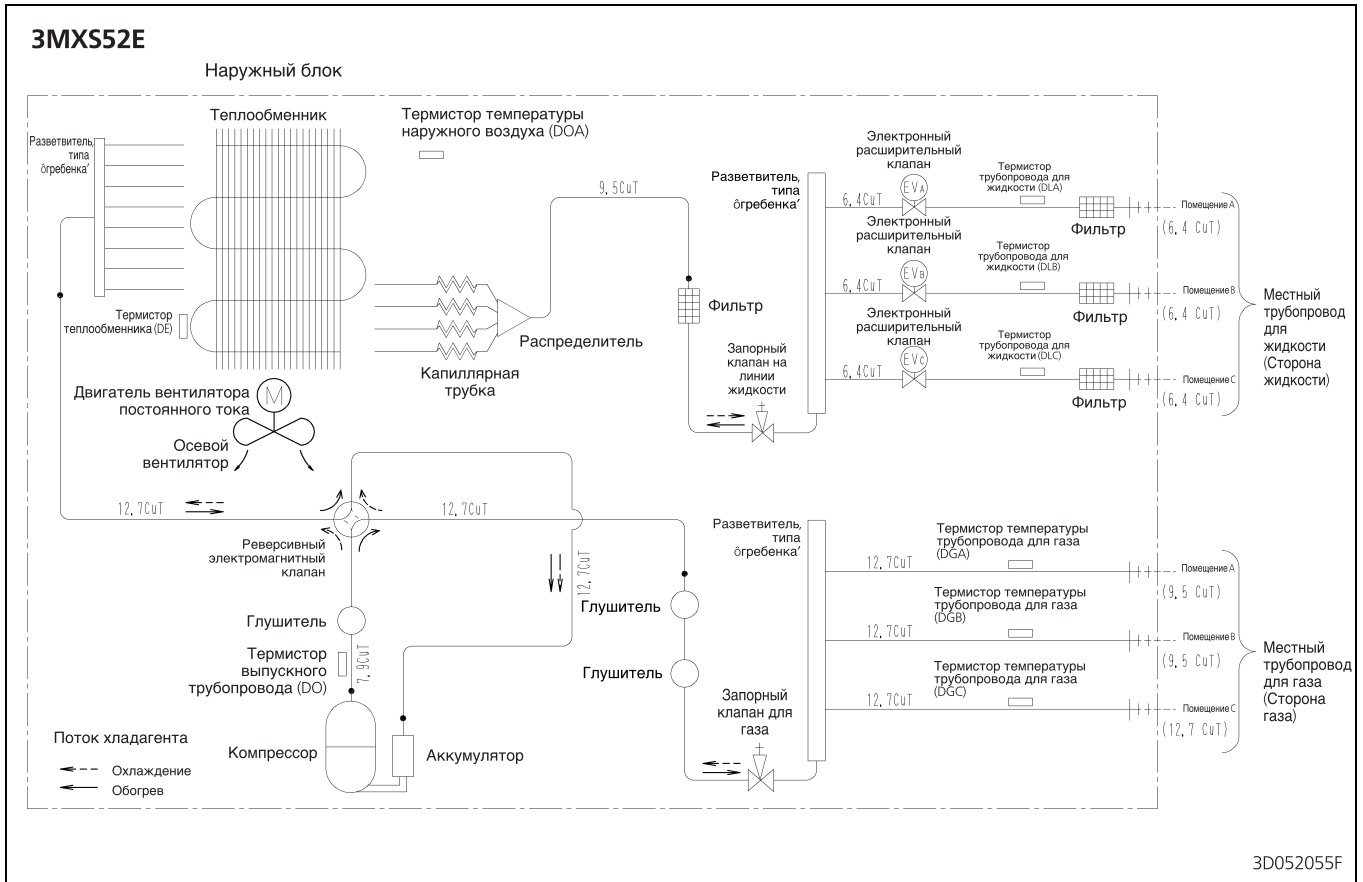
3MXS52E

Наружный блок

Теплообменник

Термистор температуры наружного воздуха (DOA)

Разветвитель, типа ôгребенка′

Термистор теплообменника (DE)

Двигатель вентилятора постоянного тока

M

Осевой вентилятор

Капиллярная трубка

Распределитель

9, 5CuT

Фильтр

Запорный клапан на линии жидкости

Разветвитель, типа ôгребенка′

Электронный расширительный клапан

EVA

6, 4CuT

Термистор трубопровода для жидкости (DLA)

Фильтр

Помещение A

(6, 4 CuT)

Электронный расширительный клапан

EVB

6, 4CuT

Термистор трубопровода для жидкости (DLB)

Фильтр

Помещение B

(6, 4 CuT)

Электронный расширительный клапан

EVC

6, 4CuT

Термистор трубопровода для жидкости (DLC)

Фильтр

Помещение C

(6, 4 CuT)

Местный трубопровод для жидкости (Сторона жидкости)

12, 7CuT

12, 7CuT

Реверсивный электромагнитный клапан

12, 7CuT

Глушитель

Термистор выпускного трубопровода (DO)

7, 9CuT

Компрессор

Аккумулятор

Глушитель

Глушитель

Запорный клапан для газа

Разветвитель, типа ôгребенка′

Термистор температуры трубопровода для газа (DGA)

12, 7CuT

Помещение A

(9, 5 CuT)

Термистор температуры трубопровода для газа (DGB)

12, 7CuT

Помещение B

(9, 5 CuT)

Термистор температуры трубопровода для газа (DGC)

12, 7CuT

Помещение C

(12, 7 CuT)

Местный трубопровод для газа (Сторона газа)

Поток хладагента

Охлаждение

Обогрев

3D052055F